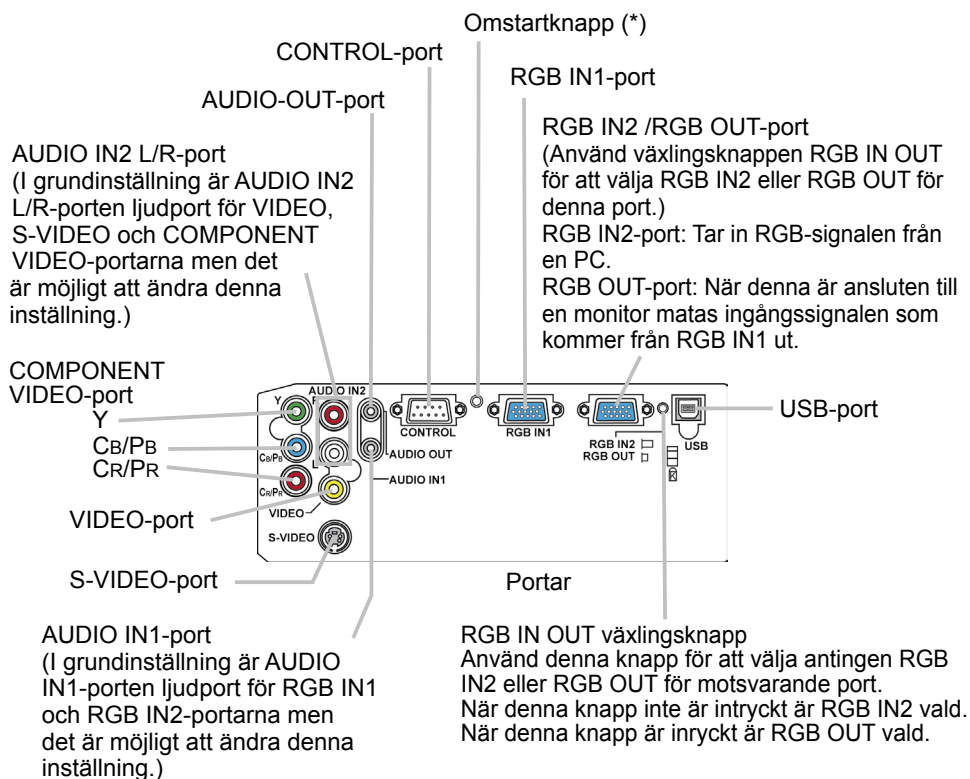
Omstartknapp (*)

CONTROL-port

RGB IN1-port

AUDIO-OUT-port

RGB IN2 /RGB OUT-port
(Använd växlingsknappen RGB IN OUT för att välja RGB IN2 eller RGB OUT för denna port.)
RGB IN2-port: Tar in RGB-signalen från en PC.
RGB OUT-port: När denna är ansluten till en monitor matas ingångssignalen som kommer från RGB IN1 ut.

AUDIO IN2 L/R-port
(I grundinställning är AUDIO IN2 L/R-porten ljudport för VIDEO, S-VIDEO och COMPONENT VIDEO-portarna men det är möjligt att ändra denna inställning.)

COMPONENT VIDEO-port
Y
CB/PB
CR/PR

VIDEO-port

S-VIDEO-port

AUDIO IN2
Y
CB/PB
CR/PR
R
L
VIDEO
S-VIDEO
AUDIO OUT
AUDIO IN1
CONTROL
RGB IN1
RGB IN2
RGB OUT
USB

USB-port

Portar

AUDIO IN1-port
(I grundinställning är AUDIO IN1-porten ljudport för RGB IN1 och RGB IN2-portarna men det är möjligt att ändra denna inställning.)

RGB IN OUT växlingsknapp
Använd denna knapp för att välja antingen RGB IN2 eller RGB OUT för motsvarande port.
När denna knapp inte är intryckt är RGB IN2 vald.
När denna knapp är inryckt är RGB OUT vald.